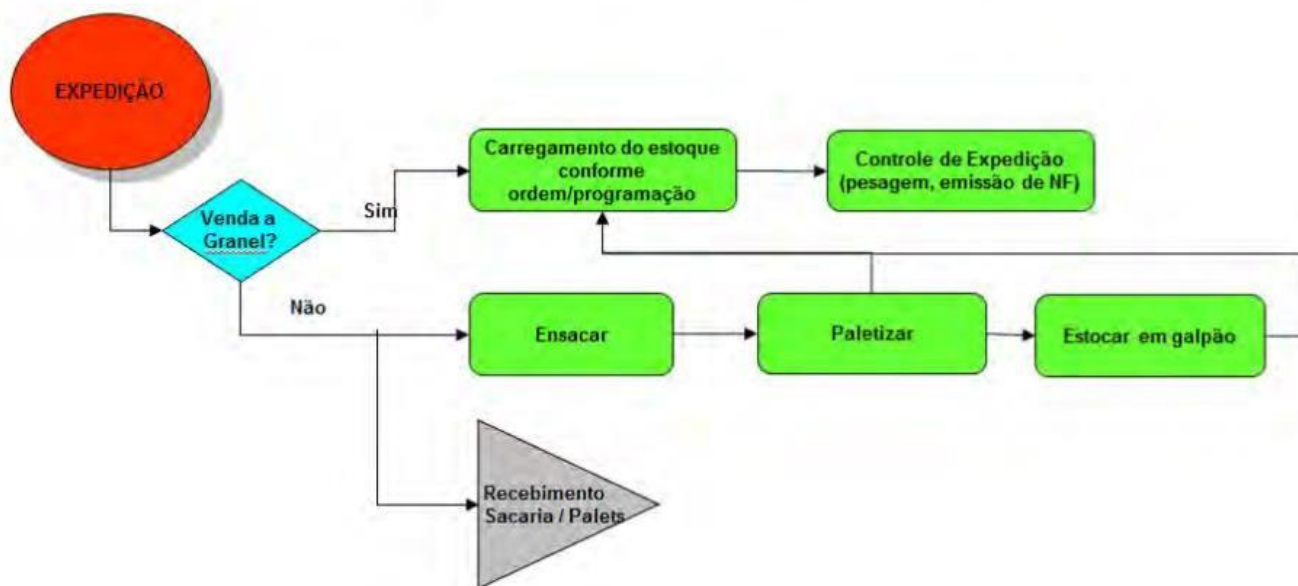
EXPEDIÇÃO

Venda a Granel?

Sim

Carregamento do estoque conforme ordem/programação

Controle de Expedição (pesagem, emissão de NF)

Não

Ensacar

Paletizar

Estocar em galpão

Recebimento Sacaria / Palets